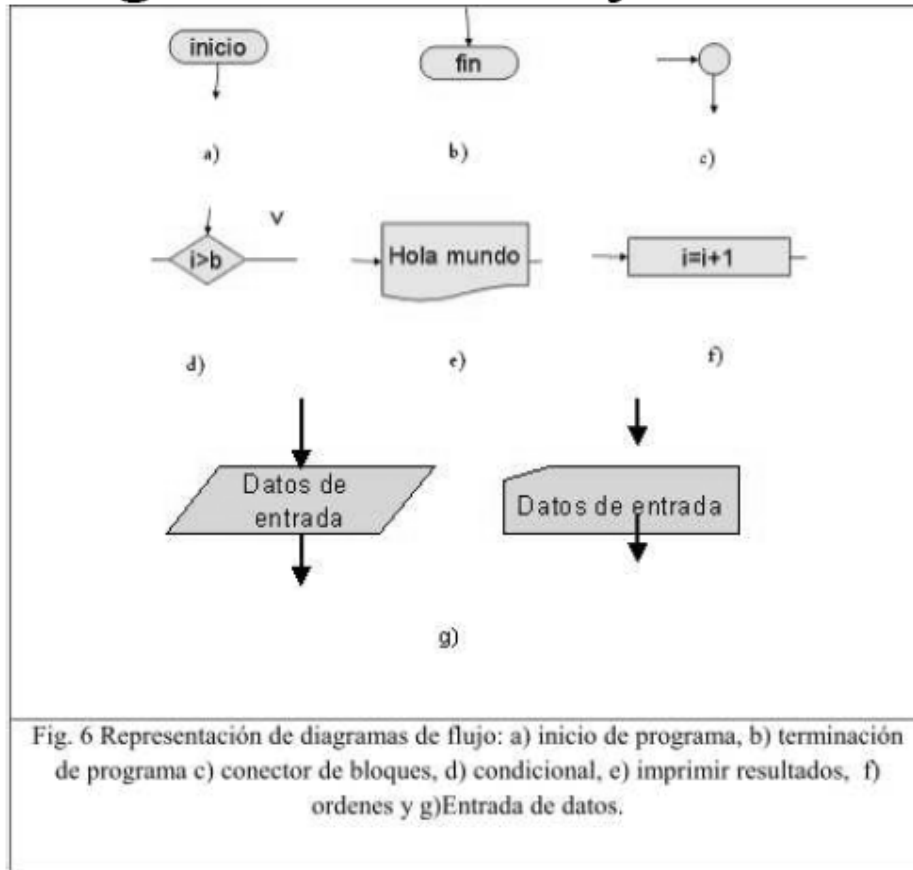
inicio

a)

fin

b)

c)

i>b

V

d)

Hola mundo

e)

i=i+1

f)

Datos de entrada

Datos de entrada

g)

Fig. 6 Representación de diagramas de flujo: a) inicio de programa, b) terminación de programa c) conector de bloques, d) condicional, e) imprimir resultados, f) ordenes y g)Entrada de datos.